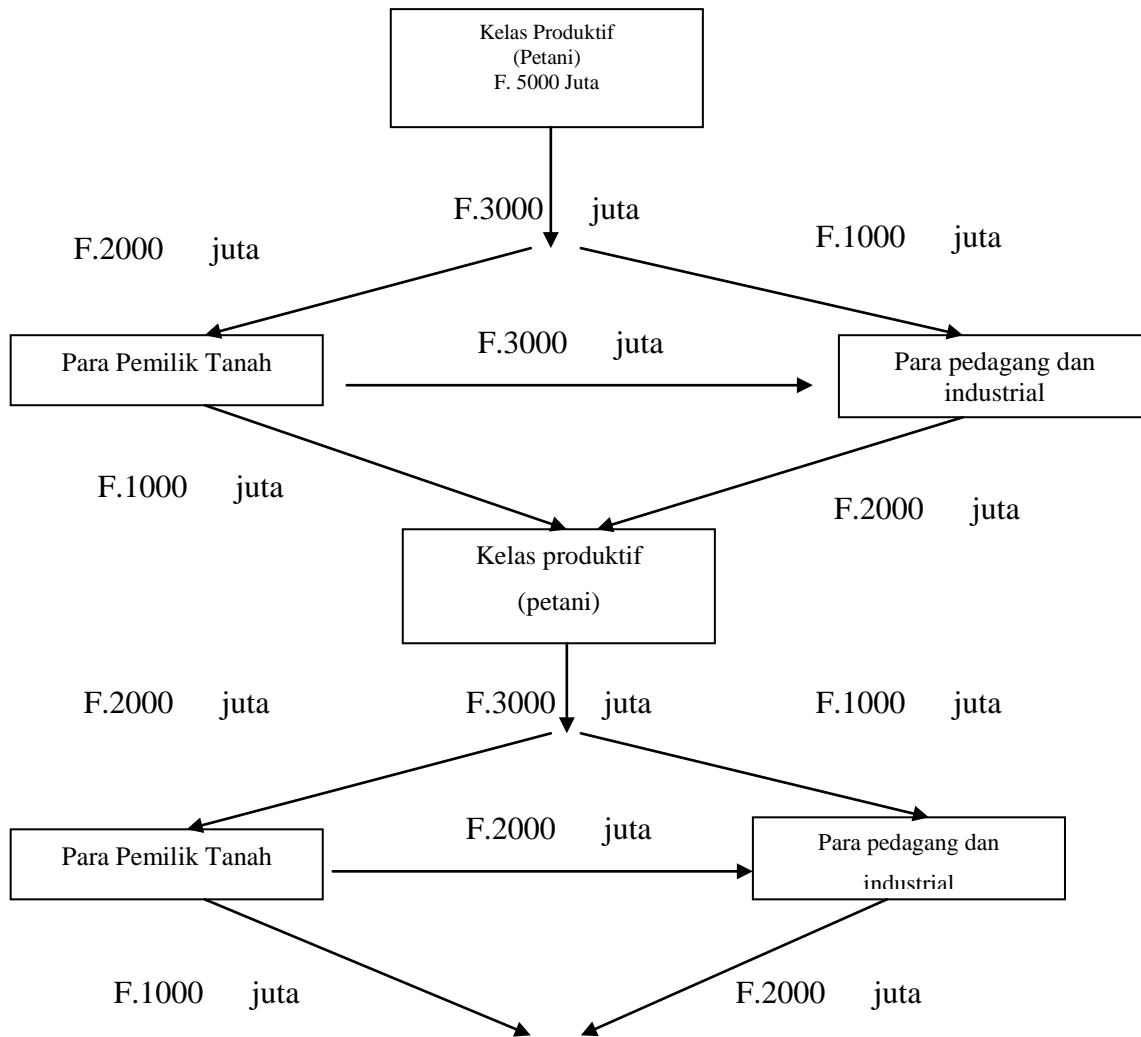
Kelas Produktif
(Petani)
F. 5000 Juta

F.3000 juta

F.2000 juta

F.1000 juta

Para Pemilik Tanah

F.3000 juta

Para pedagang dan industrial

F.1000 juta

F.2000 juta

Kelas produktif
(petani)

F.2000 juta

F.3000 juta

F.1000 juta

Para Pemilik Tanah

F.2000 juta

Para pedagang dan industrial

F.1000 juta

F.2000 juta